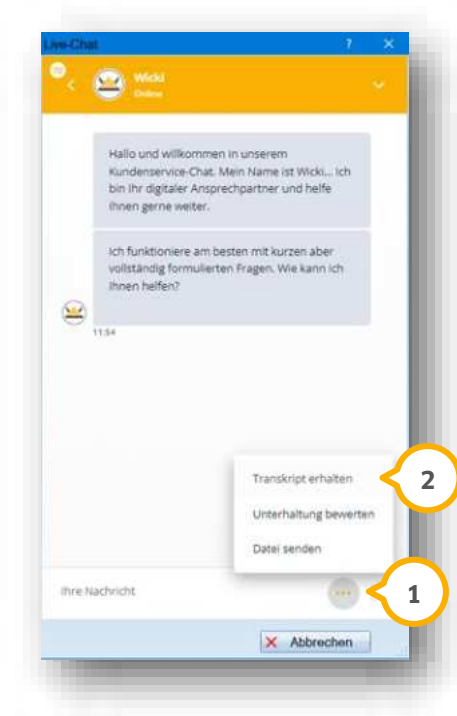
Live-Chat

?

Wicki
Online

Hallo und willkommen in unserem Kundenservice-Chat. Mein Name ist Wicki... Ich bin Ihr digitaler Ansprechpartner und helfe Ihnen gerne weiter.

Ich funktioniere am besten mit kurzen aber vollständig formulierten Fragen. Wie kann ich Ihnen helfen?

11:54

Transkript erhalten

2

Unterhaltung bewerten

Datei senden

Ihre Nachricht

1

Abbrechen